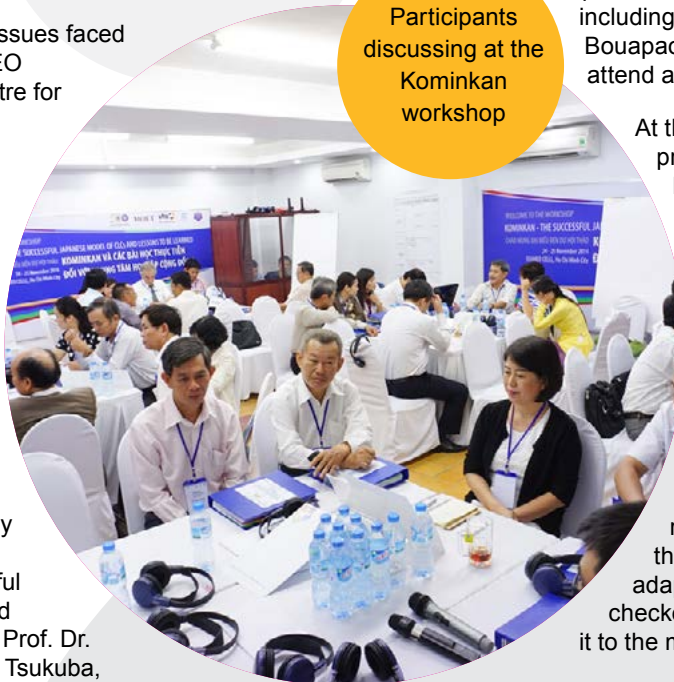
ssues faced
EO
tre for

y

ful
d
Prof. Dr.
Tsukuba,

Participants discussing at the Kominkan workshop

including
Bouapac
attend a

At th
pr

WORKSHOP
THE SUCCESSFUL JAPANESE MODEL OF CLCs AND LESSONS TO BE LEARNED
KOMINKAN VÀ CÁC BÀI HỌC THỰC TIỄN
ĐỐI VỚI TRUNG TÂM HỌC TẬP CỘNG ĐỒ
24 - 25 November 2014

WELCOME TO THE WORKSHOP
KOMINKAN - THE SUCCESSFUL JA
24 - 25 November 2014

n
th
ada
checke
it to the n